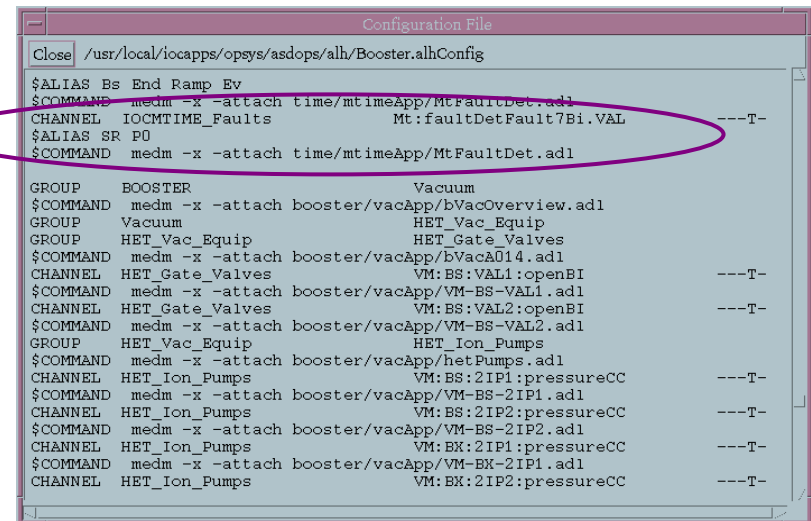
Configuration File

Close /usr/local/iocapps/opsys/asdops/alh/Booster.alhConfig

$ALIAS Bs End Ramp Ev
$COMMAND medm -x -attach time/mtimeApp/MtFaultDet.adl
CHANNEL IOCMTIME_Faults Mt:faultDetFault7Bi.VAL ---T-
$ALIAS SR P0
$COMMAND medm -x -attach time/mtimeApp/MtFaultDet.adl

GROUP BOOSTER Vacuum
$COMMAND medm -x -attach booster/vacApp/bVacOverview.adl
GROUP Vacuum HET_Vac_Equip
GROUP HET_Vac_Equip HET_Gate_Valves
$COMMAND medm -x -attach booster/vacApp/bVacA014.adl
CHANNEL HET_Gate_Valves VM:BS:VAL1:openBI ---T-
$COMMAND medm -x -attach booster/vacApp/VM-BS-VAL1.adl
CHANNEL HET_Gate_Valves VM:BS:VAL2:openBI ---T-
$COMMAND medm -x -attach booster/vacApp/VM-BS-VAL2.adl
GROUP HET_Vac_Equip HET_Ion_Pumps
$COMMAND medm -x -attach booster/vacApp/hetPumps.adl
CHANNEL HET_Ion_Pumps VM:BS:2IP1:pressureCC ---T-
$COMMAND medm -x -attach booster/vacApp/VM-BS-2IP1.adl
CHANNEL HET_Ion_Pumps VM:BS:2IP2:pressureCC ---T-
$COMMAND medm -x -attach booster/vacApp/VM-BS-2IP2.adl
CHANNEL HET_Ion_Pumps VM:BX:2IP1:pressureCC ---T-
$COMMAND medm -x -attach booster/vacApp/VM-BX-2IP1.adl
CHANNEL HET_Ion_Pumps VM:BX:2IP2:pressureCC ---T-